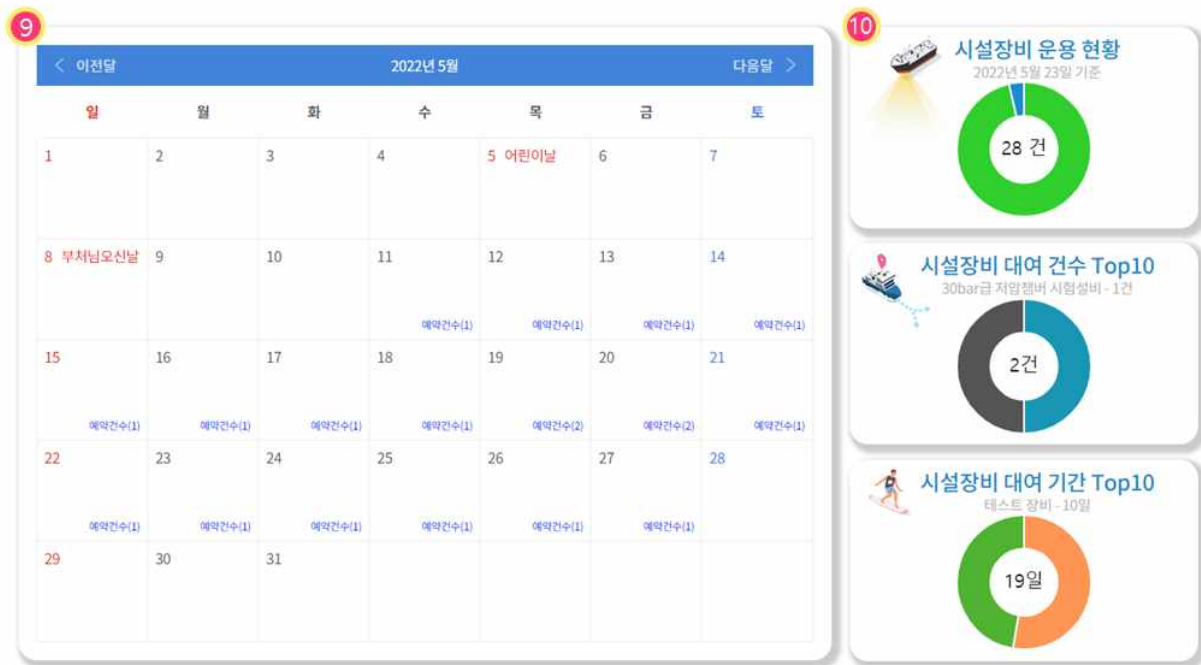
9

< 이전달 2022년 5월 다음달 >

| 일 | 월 | 화 | 수 | 목 | 금 | 토 |
|---|---|---|---|---|---|---|
| 1 | 2 | 3 | 4 | 5 어린이날 | 6 | 7 |
| 8 부처님오신날 | 9 | 10 | 11 예약건수(1) | 12 예약건수(1) | 13 예약건수(1) | 14 예약건수(1) |
| 15 예약건수(1) | 16 예약건수(1) | 17 예약건수(1) | 18 예약건수(1) | 19 예약건수(2) | 20 예약건수(2) | 21 예약건수(1) |
| 22 예약건수(1) | 23 예약건수(1) | 24 예약건수(1) | 25 예약건수(1) | 26 예약건수(1) | 27 예약건수(1) | 28 |
| 29 | 30 | 31 | | | | |

10

시설장비 운용 현황
2022년 5월 23일 기준
28 건

시설장비 대여 건수 Top10
30bar급 저압챔버 시험설비 - 1건
2건

시설장비 대여 기간 Top10
테스트 장비 - 10일
19일